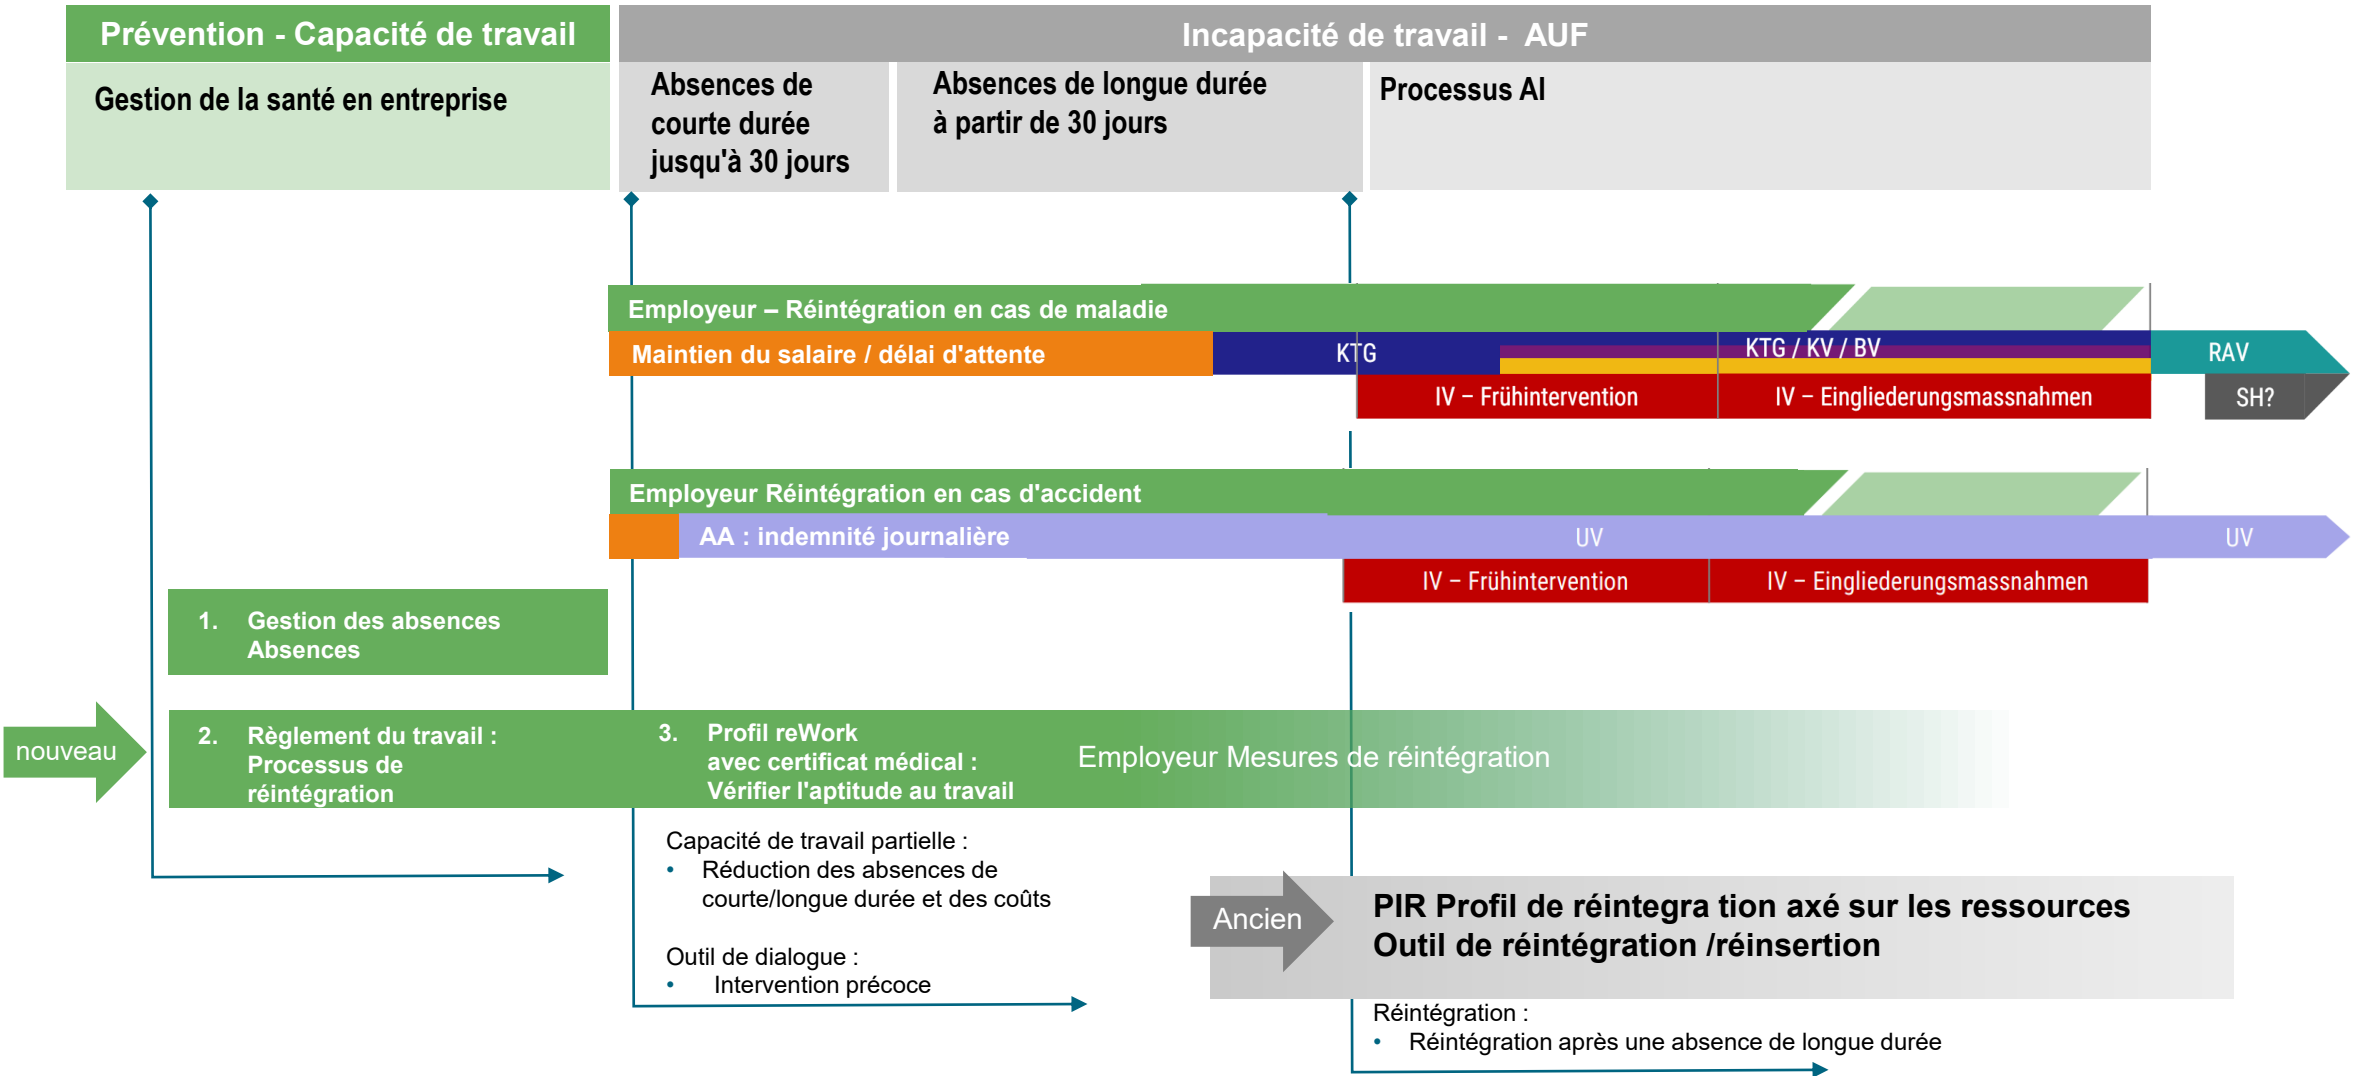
Prévention - Capacité de travail

Incapacité de travail - AUF

Gestion de la santé en entreprise

Absences de courte durée jusqu'à 30 jours

Absences de longue durée à partir de 30 jours

Processus AI

Employeur – Réintégration en cas de maladie

Maintien du salaire / délai d'attente

KTG

KTG / KV / BV

RAV

IV – Frühintervention

IV – Eingliederungsmassnahmen

SH?

Employeur Réintégration en cas d'accident

AA : indemnité journalière

UV

UV

IV – Frühintervention

IV – Eingliederungsmassnahmen

1. Gestion des absences Absences

nouveau

2. Règlement du travail : Processus de réintégration

3. Profil reWork avec certificat médical : Vérifier l'aptitude au travail

Employeur Mesures de réintégration

Capacité de travail partielle :
• Réduction des absences de courte/longue durée et des coûts

Outil de dialogue :
• Intervention précoce

Ancien

PIR Profil de réintegra tion axé sur les ressources
Outil de réintégration /réinsertion

Réintégration :
• Réintégration après une absence de longue durée